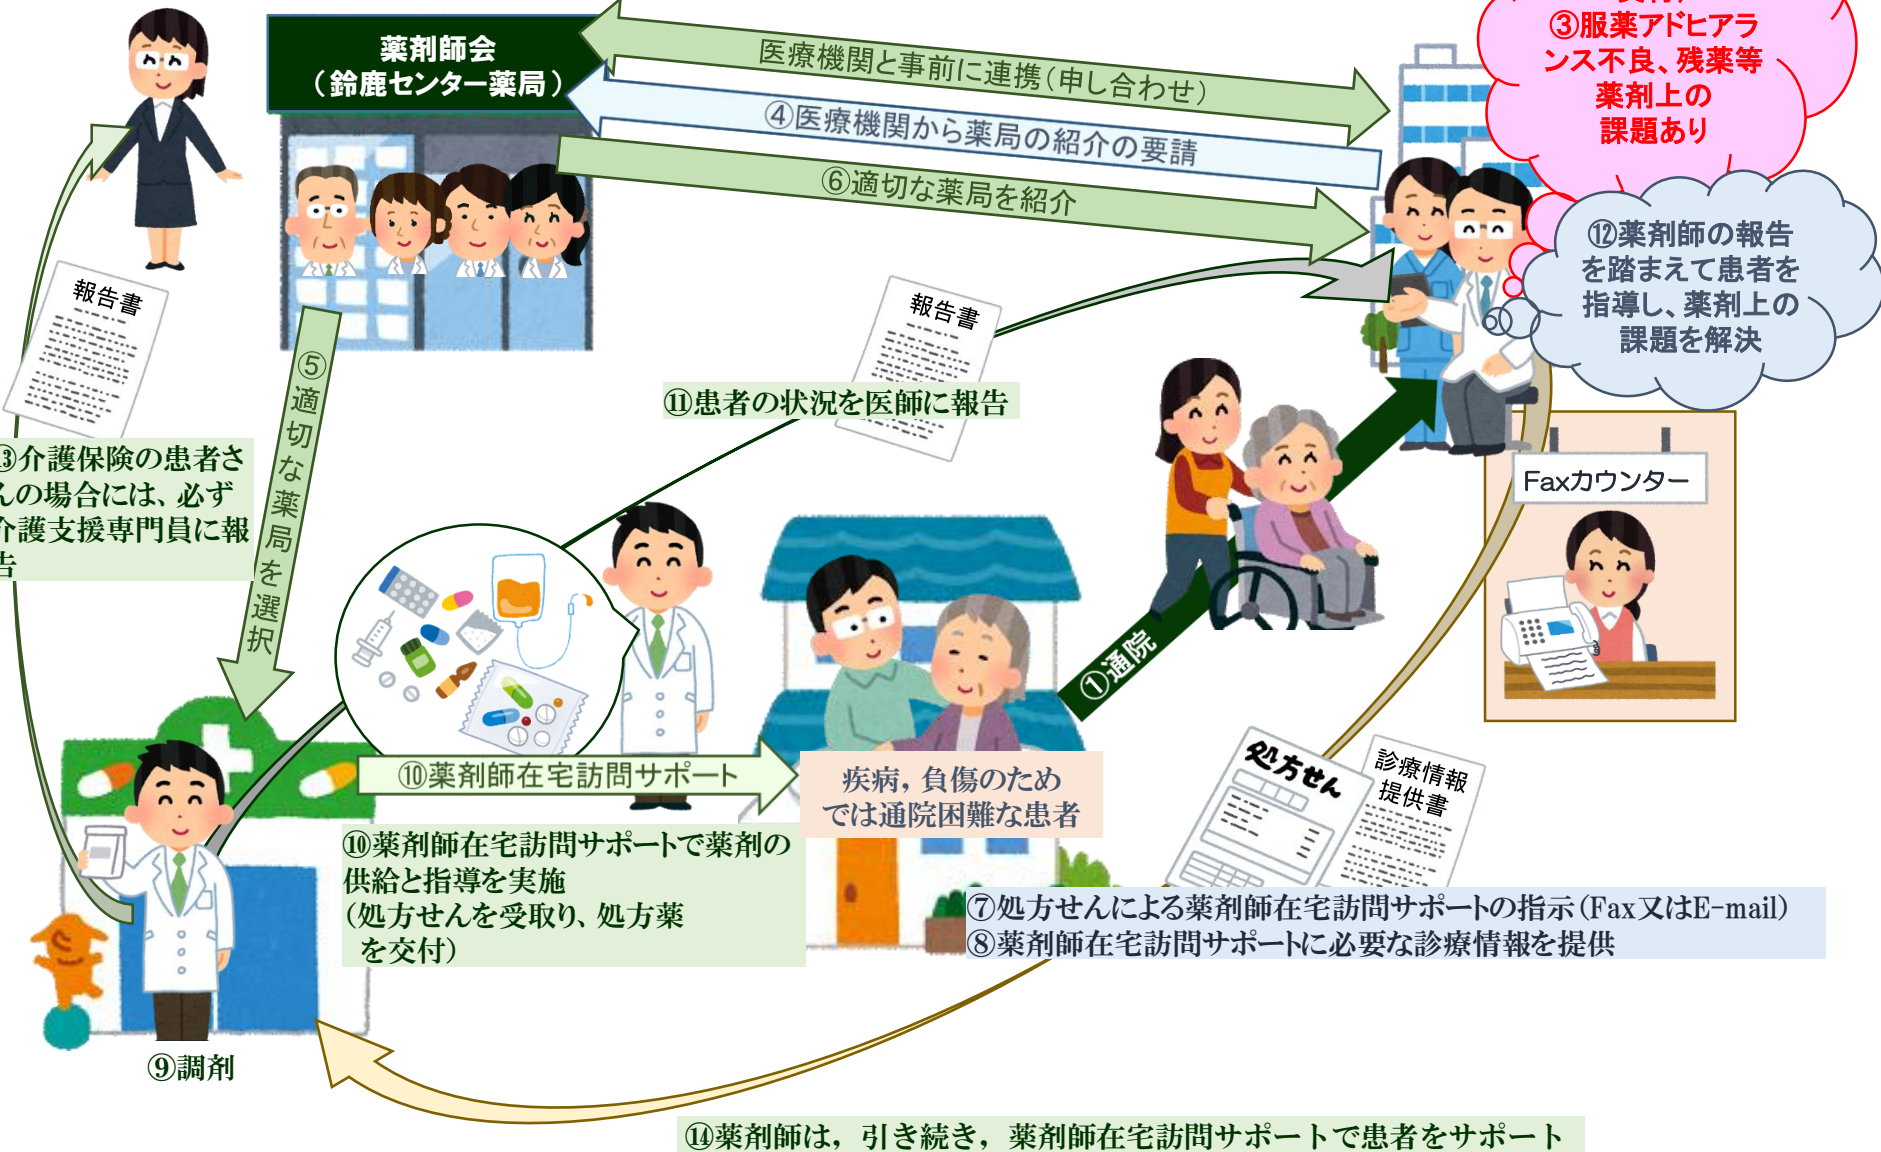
薬剤師会
（鈴鹿センター薬局）

医療機関と事前に連携（申し合わせ）

④医療機関から薬局の紹介の要請

⑥適切な薬局を紹介

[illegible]
③服薬アドヒアランス不良、残薬等薬剤上の課題あり

⑫薬剤師の報告を踏まえて患者を指導し、薬剤上の課題を解決

報告書

報告書

⑤適切な薬局を選択

⑪患者の状況を医師に報告

③介護保険の患者さんの場合には、必ず介護支援専門員に報告

Faxカウンター

①通院

⑩薬剤師在宅訪問サポート

疾病，負傷のためでは通院困難な患者

処方せん

診療情報提供書

⑩薬剤師在宅訪問サポートで薬剤の供給と指導を実施
（処方せんを受取り、処方薬を交付）

⑦処方せんによる薬剤師在宅訪問サポートの指示（Fax又はE-mail）
⑧薬剤師在宅訪問サポートに必要な診療情報を提供

⑨調剤

⑭薬剤師は，引き続き，薬剤師在宅訪問サポートで患者をサポート